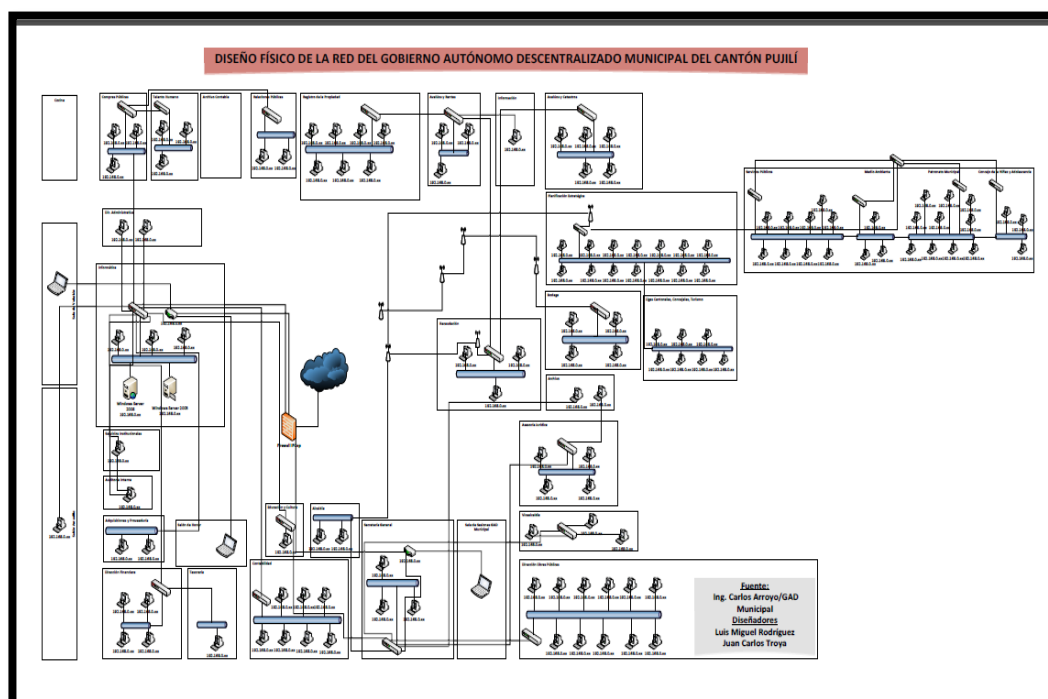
DISEÑO FÍSICO DE LA RED DEL GOBIERNO AUTÓNOMO DESCENTRALIZADO MUNICIPAL DEL CANTÓN PUJILÍ

Compras Públicas

Talento Humano

Archivo Contable

Relaciones Públicas

Registro de la Propiedad

Avalúos y Rentas

Información

Avalúos y Catastros

Dir. Administrativo

Informática

Windows Server 2008

Windows Server 2008

Firewall IPCop

Planificación Estratégica

Bodega

Recaudación

Jefatura

Asesoría Jurídica

Vinculación

Adquisiciones y Proveeduría

Sala de Sesiones

Tesorería

Dirección Financiera

Contabilidad

Secretaría General

Alcaldía

Dirección Obras Públicas

Servicios Públicos

Medio Ambiente

Patrimonio Municipal

Fuente:
Ing. Carlos Arroyo/GAD Municipal
Diseñadores
Luis Miguel Rodríguez
Juan Carlos Troya